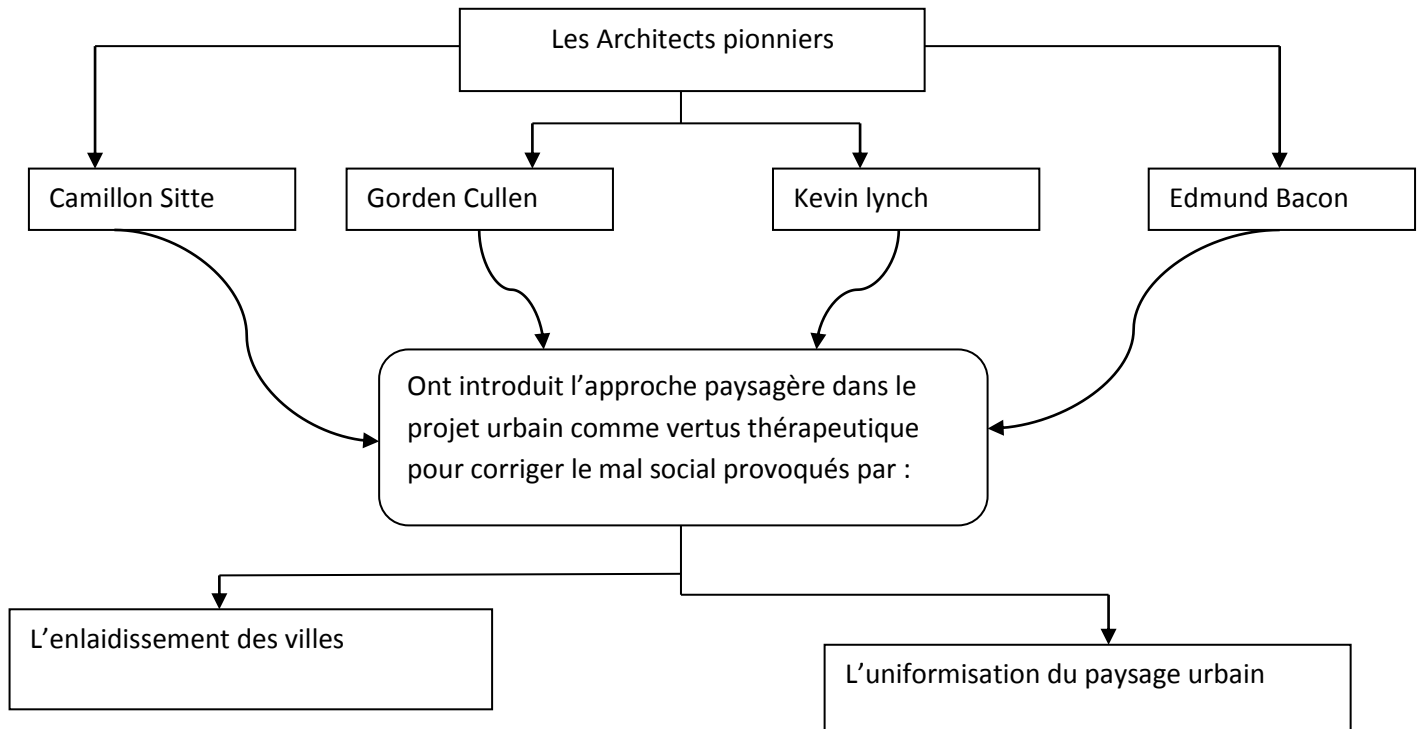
Les Architects pionniers

Camillon Sitte

Gorden Cullen

Kevin lynch

Edmund Bacon

Ont introduit l’approche paysagère dans le projet urbain comme vertus thérapeutique pour corriger le mal social provoqués par :

L’enlaidissement des villes

L’uniformisation du paysage urbain